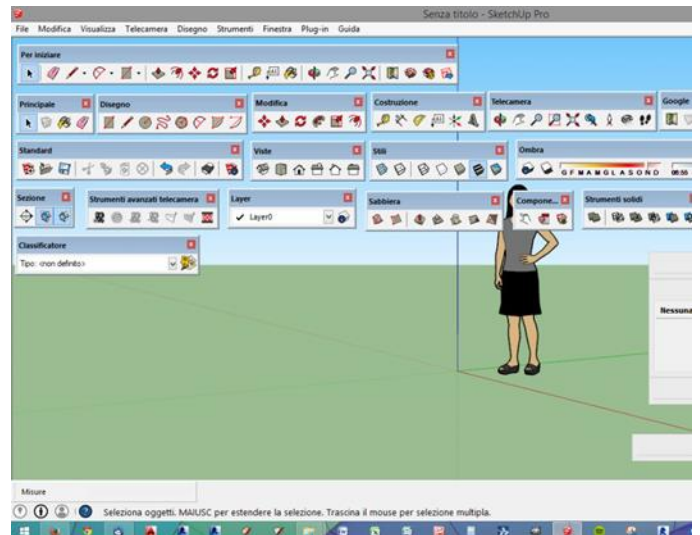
Senza titolo - SketchUp Pro

File Modifica Visualizza Telecamera Disegno Strumenti Finestra Plug-in Guida

Per iniziare

Principale

Disegno

Modifica

Costruzione

Telecamera

Google

Standard

Viste

Stili

Ombra

G F M A M G L A S O N D

Sezione

Strumenti avanzati telecamera

Layer

✔ Layer0

Sabbiera

Compone...

Strumenti solidi

Classificatore

Tipo: <non definito>

Nessuna

Misure

Seleziona oggetti. MAIUSC per estendere la selezione. Trascina il mouse per selezione multipla.